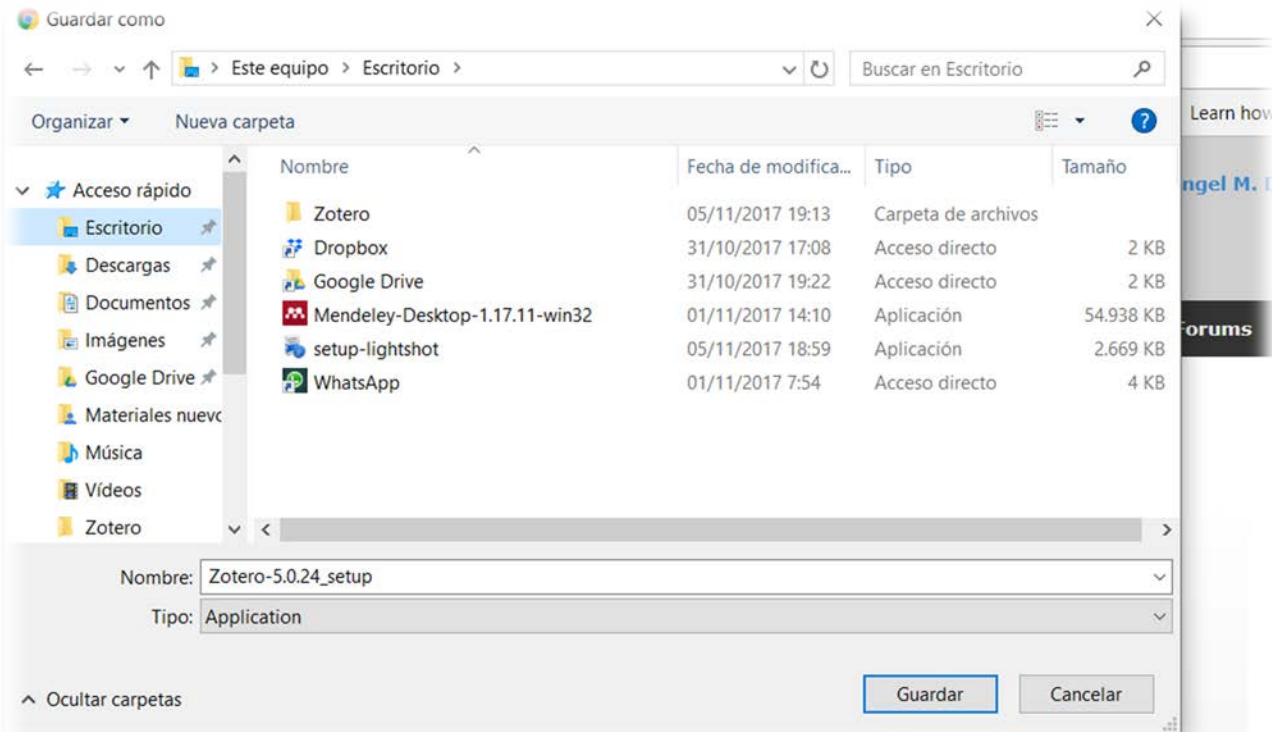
Guardar como

Este equipo > Escritorio >

Buscar en Escritorio

Organizar ▾ Nueva carpeta

Learn how

Acceso rápido
Escritorio
Descargas
Documentos
Imágenes
Google Drive
Materiales nuevo
Música
Vídeos
Zotero

| Nombre | Fecha de modifica... | Tipo | Tamaño |
|---|---|---|---|
| Zotero | 05/11/2017 19:13 | Carpeta de archivos | |
| Dropbox | 31/10/2017 17:08 | Acceso directo | 2 KB |
| Google Drive | 31/10/2017 19:22 | Acceso directo | 2 KB |
| Mendeley-Desktop-1.17.11-win32 | 01/11/2017 14:10 | Aplicación | 54.938 KB |
| setup-lightshot | 05/11/2017 18:59 | Aplicación | 2.669 KB |
| WhatsApp | 01/11/2017 7:54 | Acceso directo | 4 KB |

ngel M.

Forums

Nombre: Zotero-5.0.24_setup
Tipo: Application

Ocultar carpetas

Guardar Cancelar